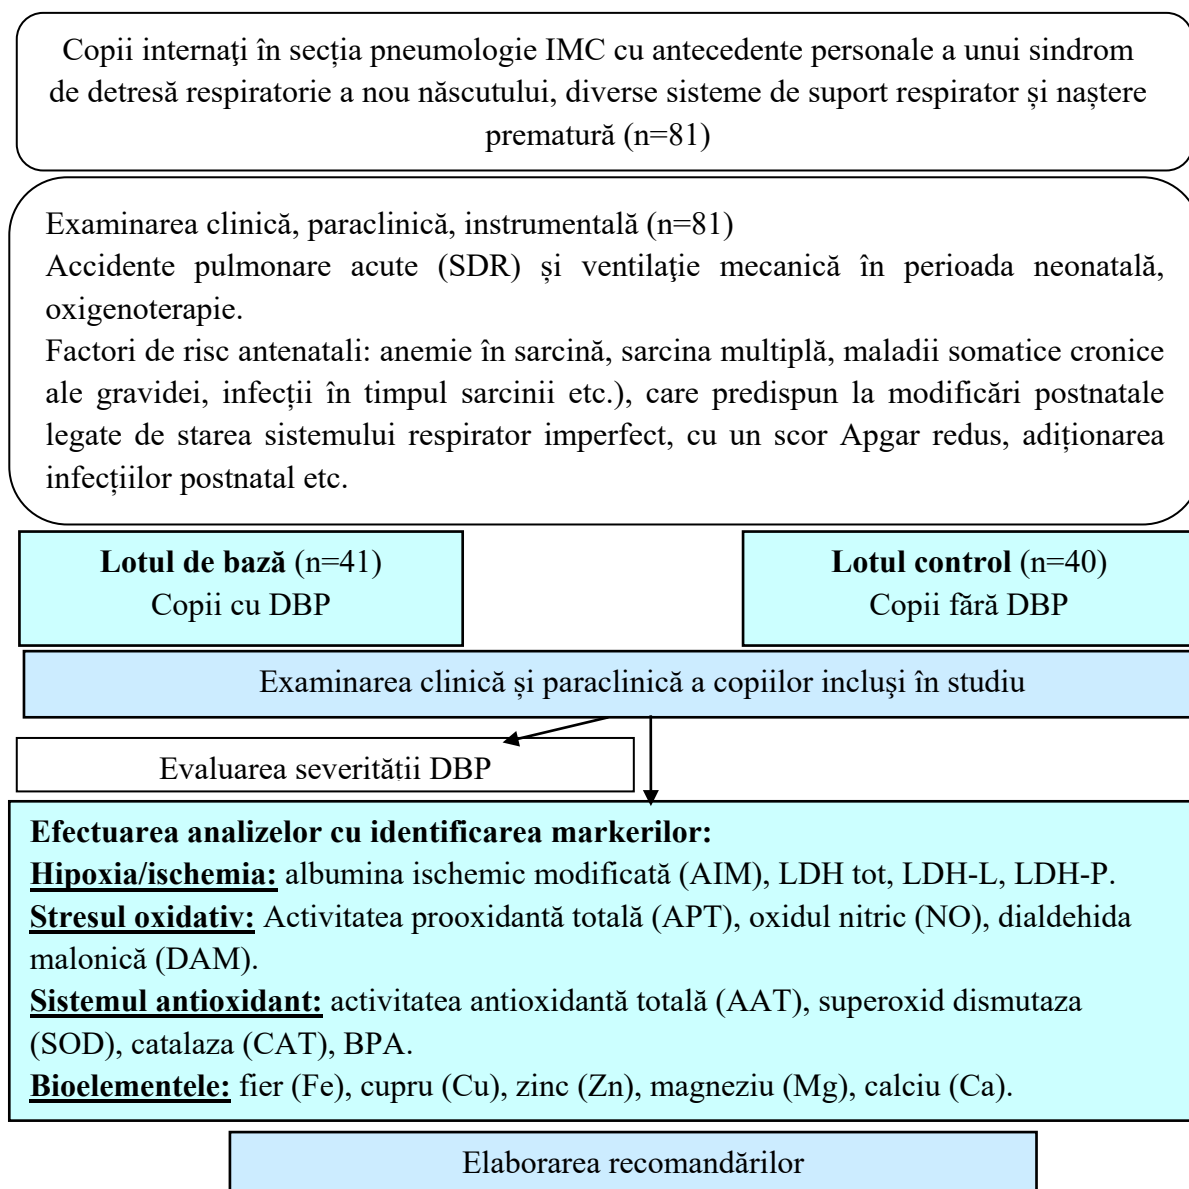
Copii internaţi în secţia pneumologie IMC cu antecedente personale a unui sindrom de detresă respiratorie a nou născutului, diverse sisteme de suport respirator și naștere prematură (n=81)

Examinarea clinică, paraclinică, instrumentală (n=81)
Accidente pulmonare acute (SDR) și ventilaţie mecanică în perioada neonatală, oxigenoterapie.
Factori de risc antenatali: anemie în sarcină, sarcina multiplă, maladii somatice cronice ale gravidei, infecții în timpul sarcinii etc.), care predispun la modificări postnatale legate de starea sistemului respirator imperfect, cu un scor Apgar redus, adiționarea infecțiilor postnatal etc.

**Lotul de bază** (n=41)
Copii cu DBP

**Lotul control** (n=40)
Copii fără DBP

Examinarea clinică și paraclinică a copiilor incluși în studiu

Evaluarea severitătii DBP

**Efectuarea analizelor cu identificarea markerilor:**
**Hipoxia/ischemia:** albumina ischemic modificată (AIM), LDH tot, LDH-L, LDH-P.
**Stresul oxidativ:** Activitatea prooxidantă totală (APT), oxidul nitric (NO), dialdehida malonică (DAM).
**Sistemul antioxidant:** activitatea antioxidantă totală (AAT), superoxid dismutaza (SOD), catalaza (CAT), BPA.
**Bioelementele:** fier (Fe), cupru (Cu), zinc (Zn), magneziu (Mg), calciu (Ca).

Elaborarea recomandărilor